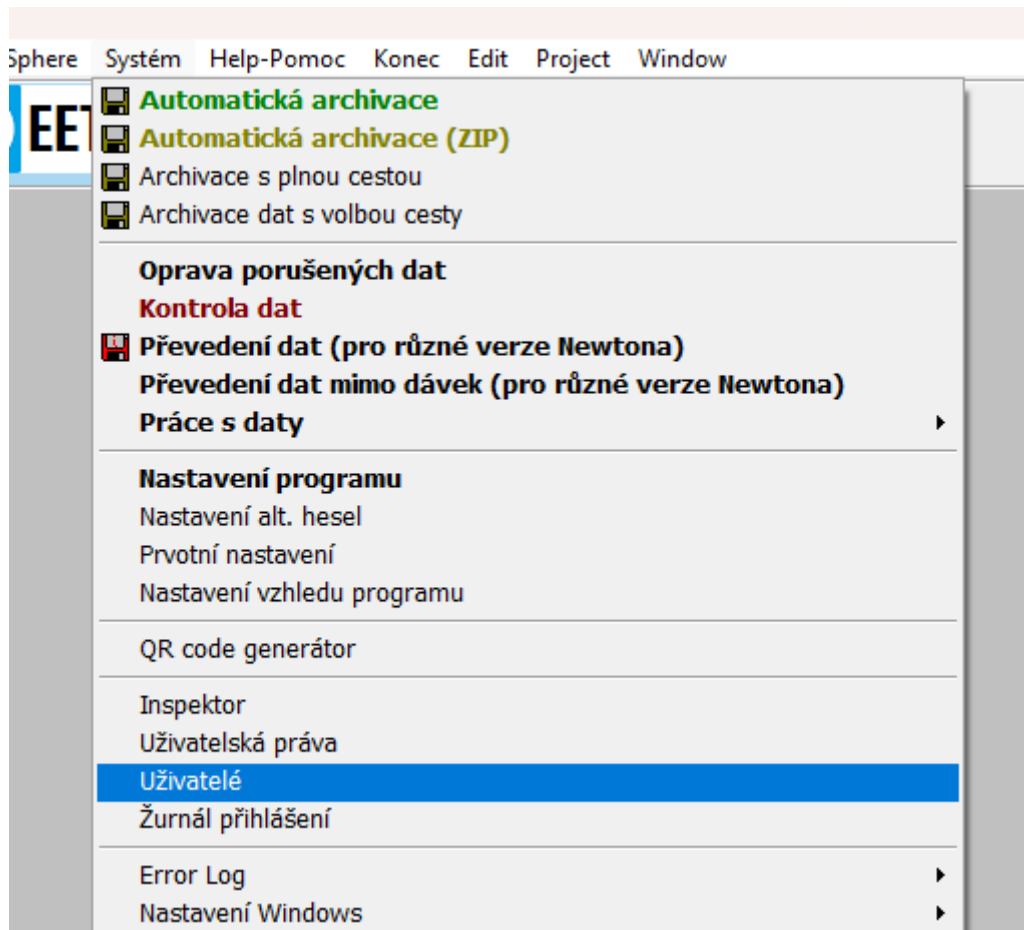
Sphere Systém Help-Pomoc Konec Edit Project Window

EET

Automatická archivace
Automatická archivace (ZIP)
Archivace s plnou cestou
Archivace dat s volbou cesty

Oprava porušených dat
Kontrola dat
Převedení dat (pro různé verze Newtona)
Převedení dat mimo dávek (pro různé verze Newtona)
Práce s daty

Nastavení programu
Nastavení alt. hesel
Prvotní nastavení
Nastavení vzhledu programu

QR code generátor

Inspektor
Uživatelská práva
Uživatelé
Žurnál přihlášení

Error Log
Nastavení Windows